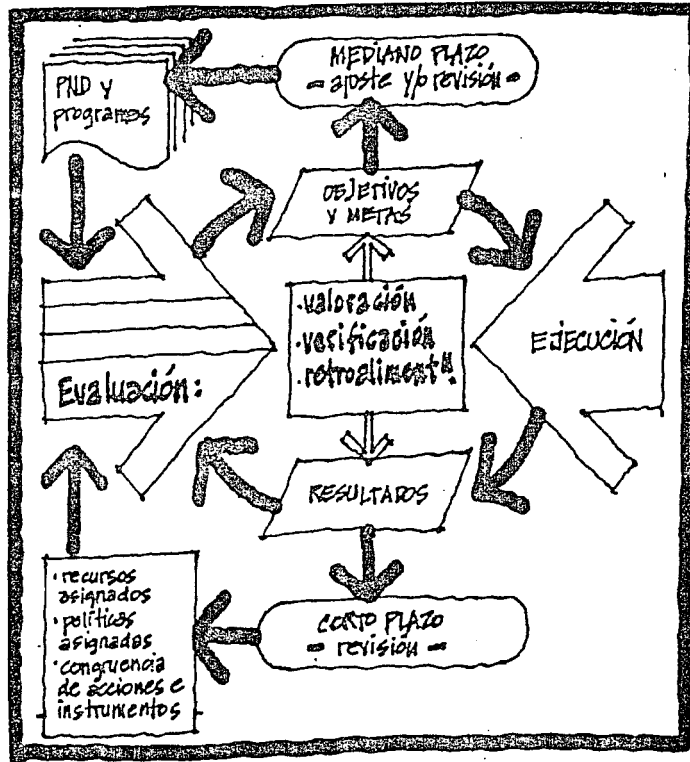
PND y programas

MEDIANO PLAZO
- ajuste y/o revisión -

OBJETIVOS Y METAS

Evaluación:

·valoración
·verificación
·retroalimentⁿ.

EJECUCIÓN

RESULTADOS

CORTO PLAZO
- revisión -

·recursos asignados
·políticas asignadas
·congruencia de acciones e instrumentos